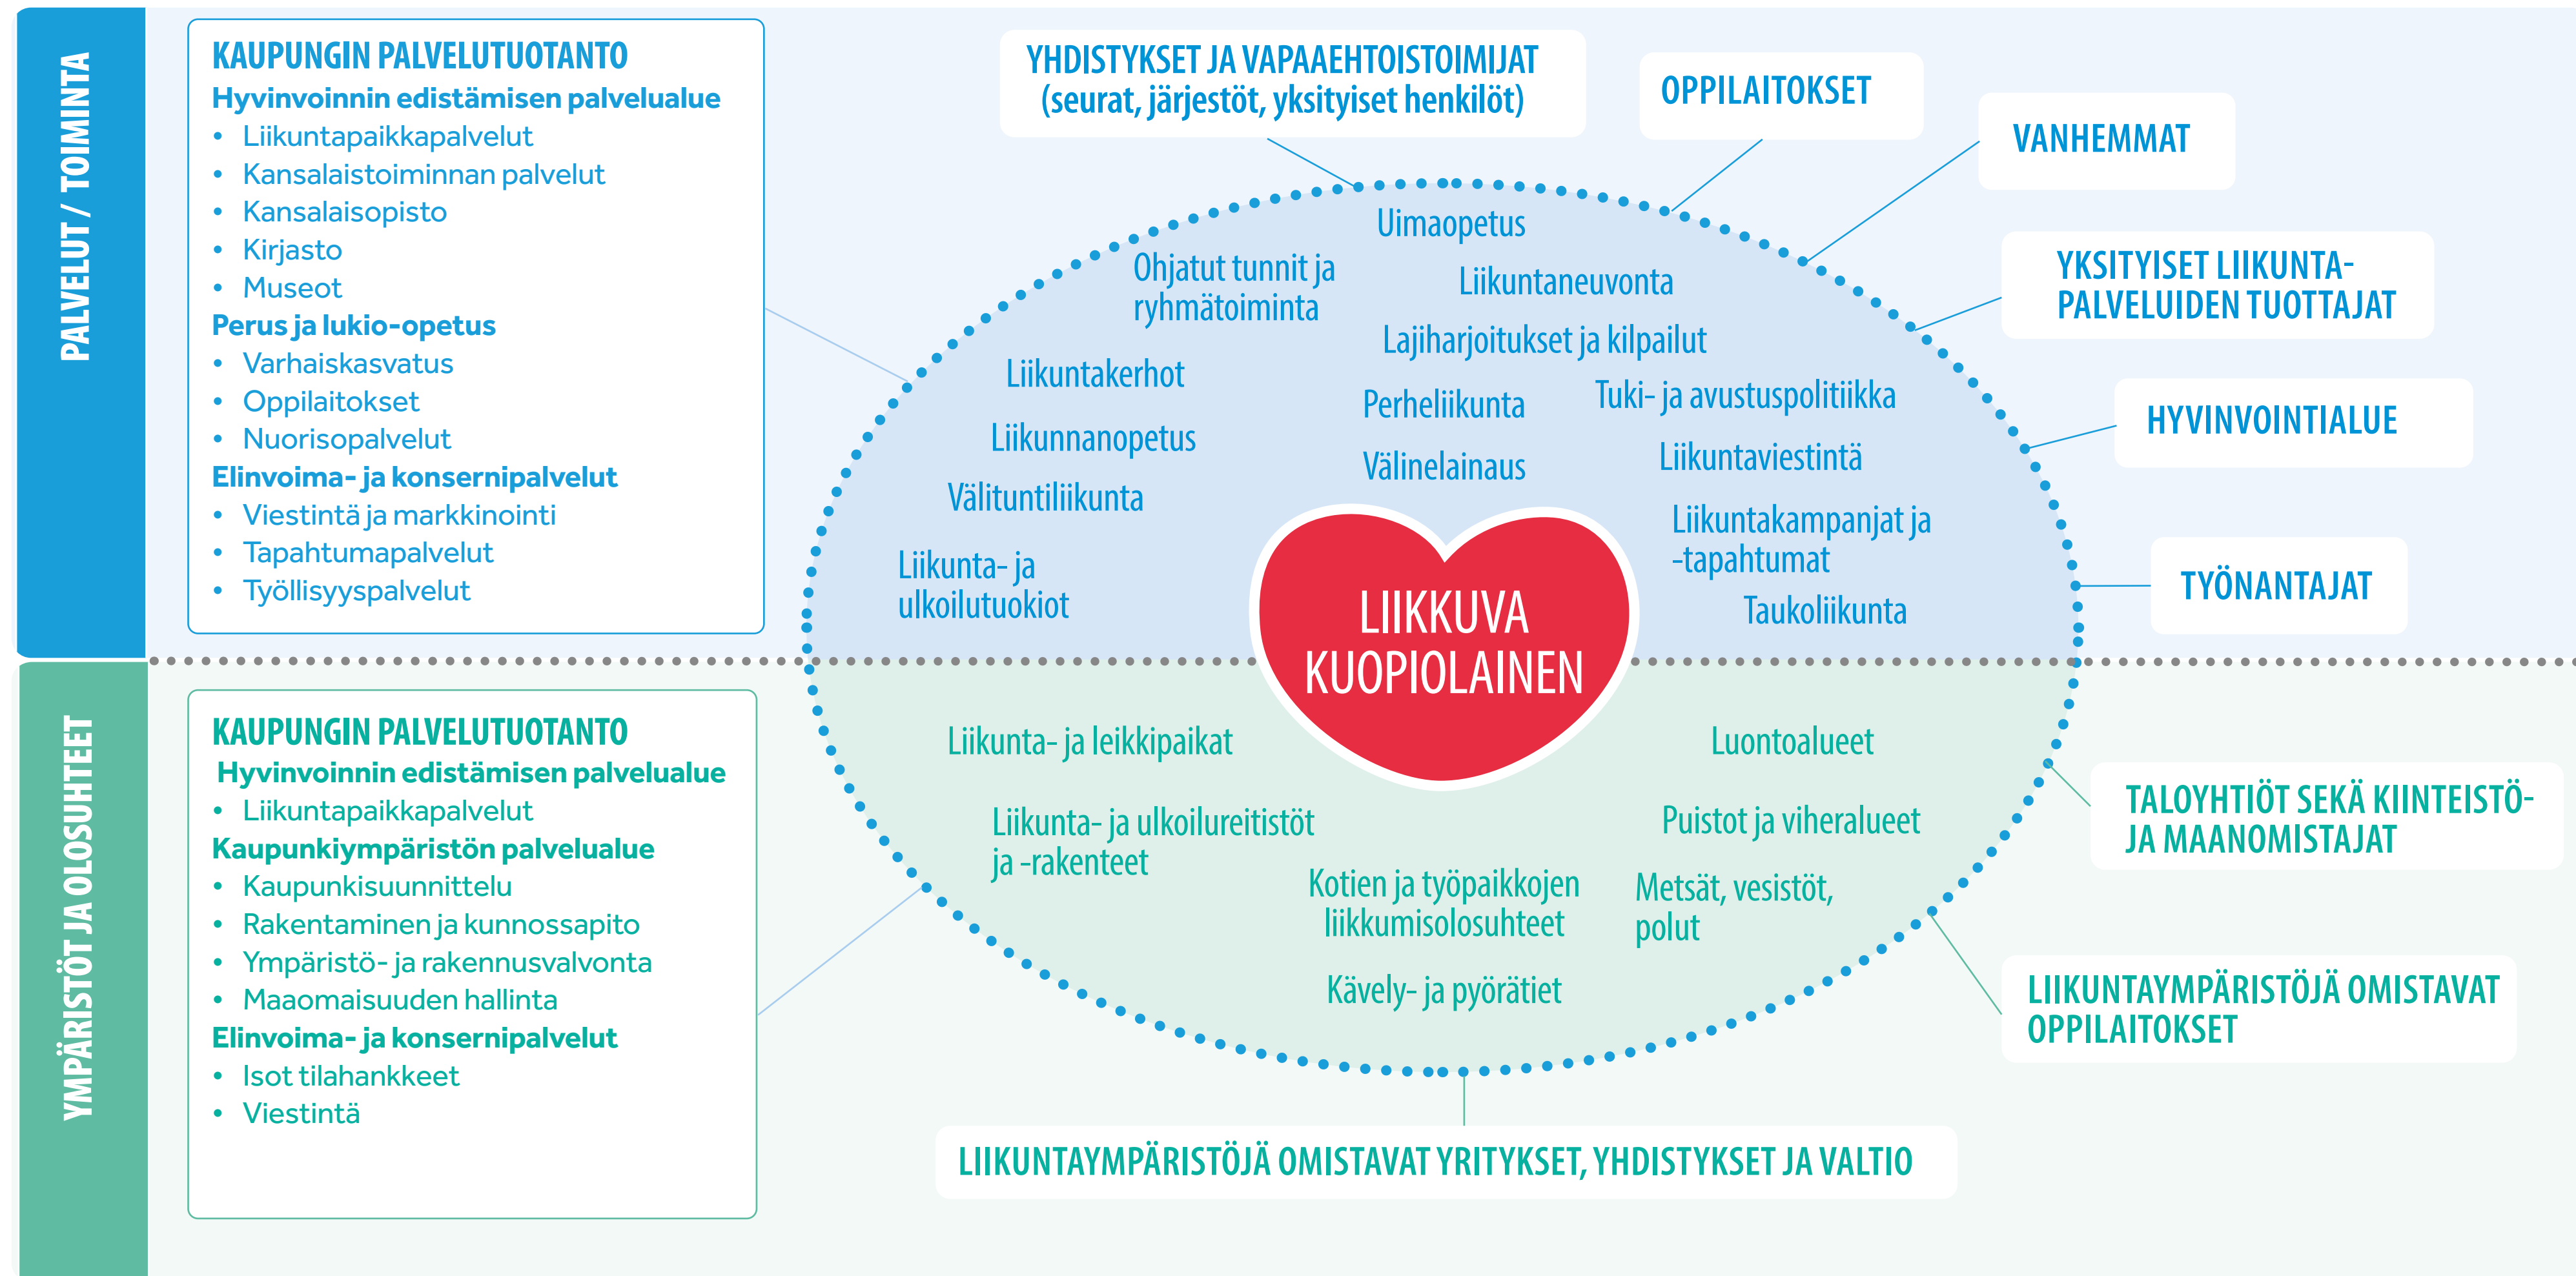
PALVELUT / TOIMINTA

KAUPUNGIN PALVELUTUOTANTO
Hyvinvoinnin edistämisen palvelualue
• Liikuntapaikkapalvelut
• Kansalaistoiminnan palvelut
• Kansalaisopisto
• Kirjasto
• Museot
Perus ja lukio-opetus
• Varhaiskasvatus
• Oppilaitokset
• Nuorisopalvelut
Elinvoima- ja konsernipalvelut
• Viestintä ja markkinointi
• Tapahtumapalvelut
• Työllisyyspalvelut

YHDISTYKSET JA VAPAAEHTOISTOIMIJAT (seurat, järjestöt, yksityiset henkilöt)

OPPILAITOKSET

VANHEMMAT

YKSITYISET LIIKUNTA-PALVELUIDEN TUOTTAJAT

HYVINVOINTIALUE

TYÖNANTAJAT

Uimaopetus
Ohjatut tunnit ja ryhmätoiminta
Liikuntaneuvonta
Lajiharjoitukset ja kilpailut
Liikuntakerhot
Perheliikunta
Tuki- ja avustuspolitiikka
Liikunnanopetus
Välinelainaus
Liikuntaviestintä
Välituntiliikunta
Liikuntakampanjat ja -tapahtumat
Liikunta- ja ulkoilutuokiot
Taukoliikunta

LIIKKUVA KUOPIOLAINEN

Liikunta- ja leikkipaikat
Luontoalueet
Liikunta- ja ulkoilureitistöt ja -rakenteet
Puistot ja viheralueet
Kotien ja työpaikkojen liikkumisolosuhteet
Metsät, vesistöt, polut
Kävely- ja pyörätiet

YMPÄRISTÖT JA OLOSUHTEET

KAUPUNGIN PALVELUTUOTANTO
Hyvinvoinnin edistämisen palvelualue
• Liikuntapaikkapalvelut
Kaupunkiympäristön palvelualue
• Kaupunkisuunnittelu
• Rakentaminen ja kunnossapito
• Ympäristö- ja rakennusvalvonta
• Maaomaisuuden hallinta
Elinvoima- ja konsernipalvelut
• Isot tilahankkeet
• Viestintä

TALOYHTIÖT SEKÄ KIINTEISTÖ- JA MAANOMISTAJAT

LIIKUNTAYMPÄRISTÖJÄ OMISTAVAT OPPILAITOKSET

LIIKUNTAYMPÄRISTÖJÄ OMISTAVAT YRITYKSET, YHDISTYKSET JA VALTIO